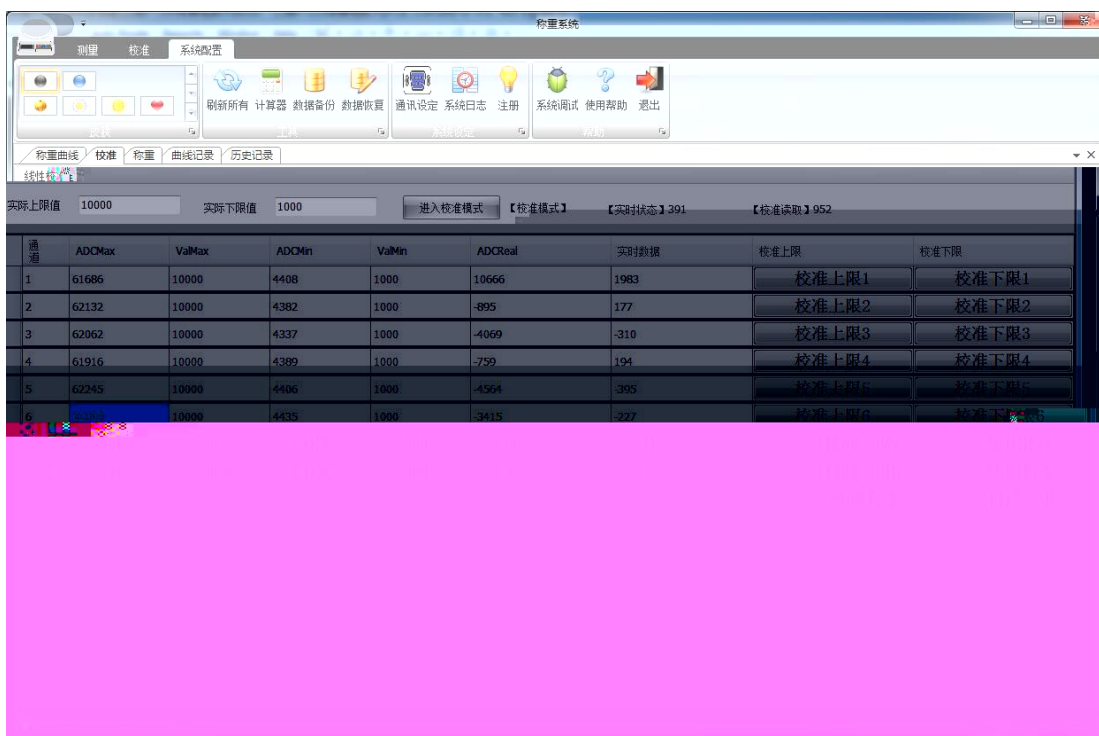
称重系统

测量 校准 系统配置

刷新所有 计算器 数据备份 数据恢复 通讯设定 系统日志 注册 系统调试 使用帮助 退出

皮肤 工具 系统设定 帮助

称重曲线 校准 称重 曲线记录 历史记录

线性校准

实际上限值 10000 实际下限值 1000 进入校准模式 【校准模式】 【实时状态】391 【校准读取】952

| 通道 | ADCMax | ValMax | ADCMin | ValMin | ADCReal | 实时数据 | 校准上限 | 校准下限 |
|---|---|---|---|---|---|---|---|---|
| 1 | 61686 | 10000 | 4408 | 1000 | 10666 | 1983 | 校准上限1 | 校准下限1 |
| 2 | 62132 | 10000 | 4382 | 1000 | -895 | 177 | 校准上限2 | 校准下限2 |
| 3 | 62062 | 10000 | 4337 | 1000 | -4069 | -310 | 校准上限3 | 校准下限3 |
| 4 | 61916 | 10000 | 4389 | 1000 | -759 | 194 | 校准上限4 | 校准下限4 |
| 5 | 62245 | 10000 | 4406 | 1000 | -4564 | -395 | 校准上限5 | 校准下限5 |
| 6 | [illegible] | 10000 | 4435 | 1000 | -3415 | -227 | 校准上限6 | 校准下限6 |